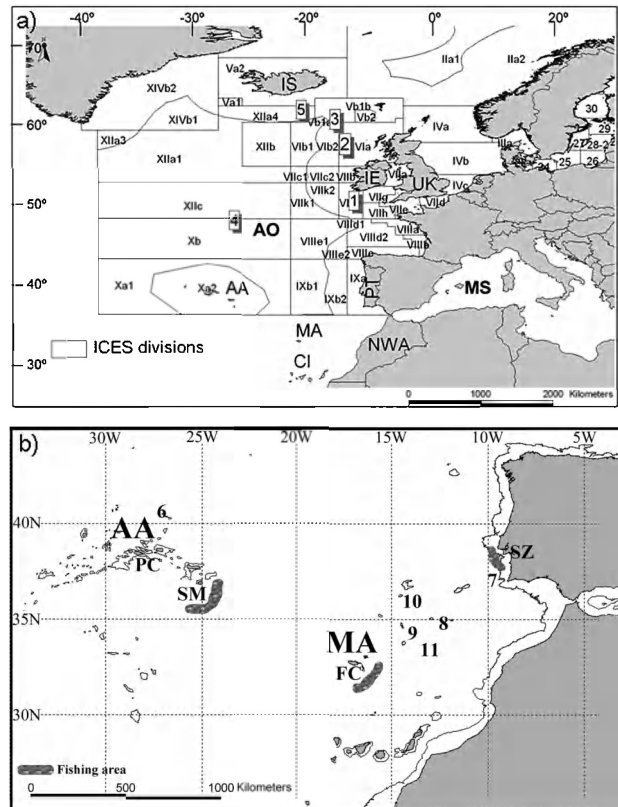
a)
-40° -30° -20° 0° 20°
70
60°
50°
40°
30°
IIa1 IIa2
Va2
IS
XIVb2
Va1
XIVb1
XIIa4
5
Vb1b
Vb2
3
Vb1a
60°
XIIa3
XIIa1
XIIb
Vb1
Vb2
2
VIa
IVa
IVb
30
29
27
28-2
25
26
IIIa
VIIc1
VIIc2
VIIb
IE
VIIk2
VIIa
UK
IVc
XIIc
4
VIIk1
VI1
VIIg
VIIh
VIIe
VIId
Xb
AO
VIIj1
VIIIe1
VIIId2
VIIIa
VIIIb
VIIIe2
VIIIc
Xa1
Xa2
AA
IXb1
IXa
IXb2
PT
MS
MA
CI
NWA
ICES divisions
0 1000 2000 Kilometers

b)
30W 25W 20W 15W 10W 5W
40N
35N
30N
6
AA
PC
SM
SZ
7
10
8
9
11
MA
FC
Fishing area
0 500 1000 Kilometers